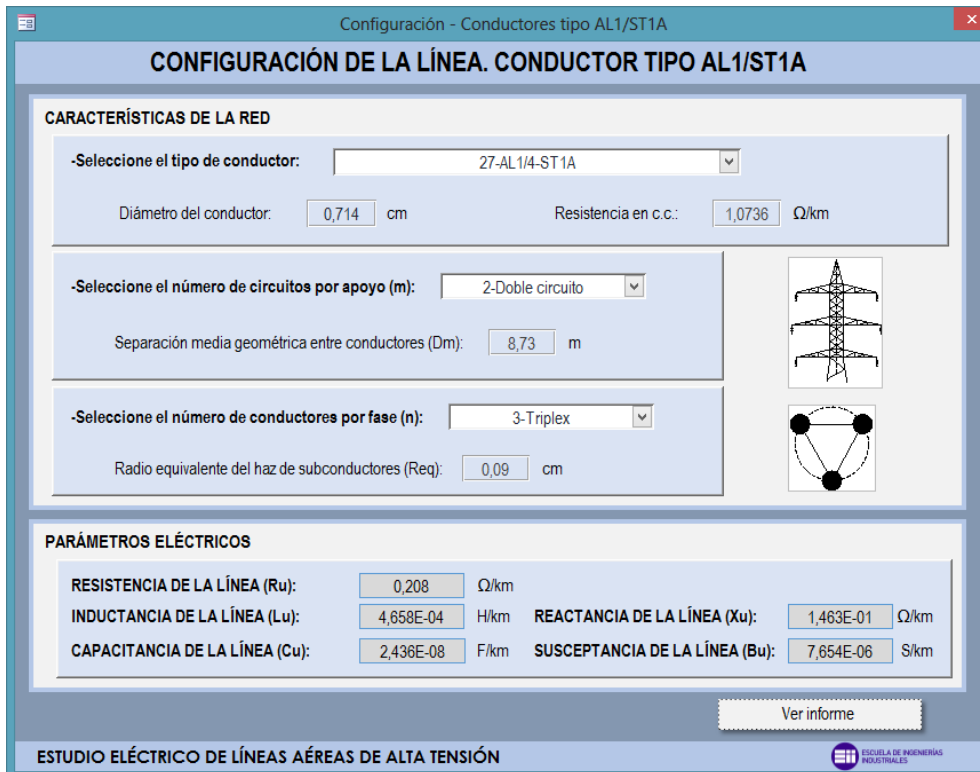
Configuración - Conductores tipo AL1/ST1A

CONFIGURACIÓN DE LA LÍNEA. CONDUCTOR TIPO AL1/ST1A

CARACTERÍSTICAS DE LA RED

-Seleccione el tipo de conductor: 27-AL1/4-ST1A

Diámetro del conductor: 0,714 cm

Resistencia en c.c.: 1,0736 Ω/km

-Seleccione el número de circuitos por apoyo (m): 2-Doble circuito

Separación media geométrica entre conductores (Dm): 8,73 m

-Seleccione el número de conductores por fase (n): 3-Triplex

Radio equivalente del haz de subconductores (Req): 0,09 cm

PARÁMETROS ELÉCTRICOS

RESISTENCIA DE LA LÍNEA (Ru): 0,208 Ω/km

INDUCTANCIA DE LA LÍNEA (Lu): 4,658E-04 H/km

REACTANCIA DE LA LÍNEA (Xu): 1,463E-01 Ω/km

CAPACITANCIA DE LA LÍNEA (Cu): 2,436E-08 F/km

SUSCEPTANCIA DE LA LÍNEA (Bu): 7,654E-06 S/km

Ver informe

ESTUDIO ELÉCTRICO DE LÍNEAS AÉREAS DE ALTA TENSIÓN

ESCUELA DE INGENIERÍAS INDUSTRIALES